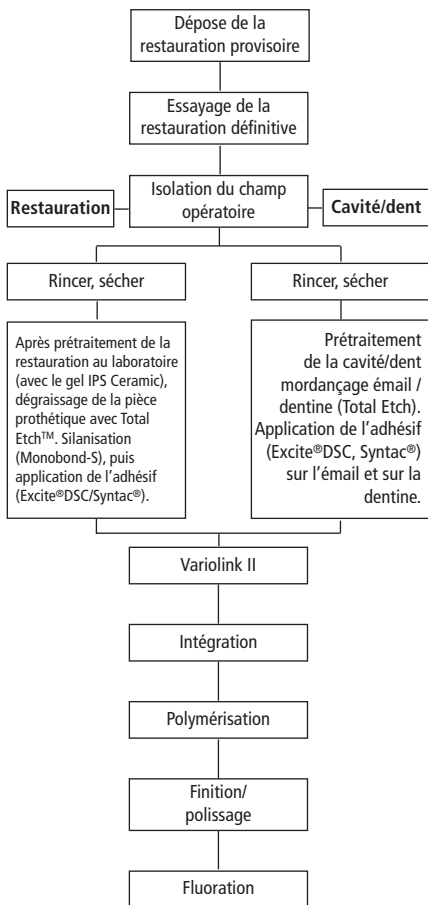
Dépose de la restauration provisoire

Essayage de la restauration définitive

Restauration

Isolation du champ opératoire

Cavité/dent

Rincer, sécher

Rincer, sécher

Après prétraitement de la restauration au laboratoire (avec le gel IPS Ceramic), dégraissage de la pièce prothétique avec Total Etch$^{TM}$. Silanisation (Monobond-S), puis application de l'adhésif (Excite®DSC/Syntac®).

Prétraitement de la cavité/dent mordançage émail / dentine (Total Etch). Application de l'adhésif (Excite®DSC, Syntac®) sur l'émail et sur la dentine.

Variolink II

Intégration

Polymérisation

Finition/ polissage

Fluoration